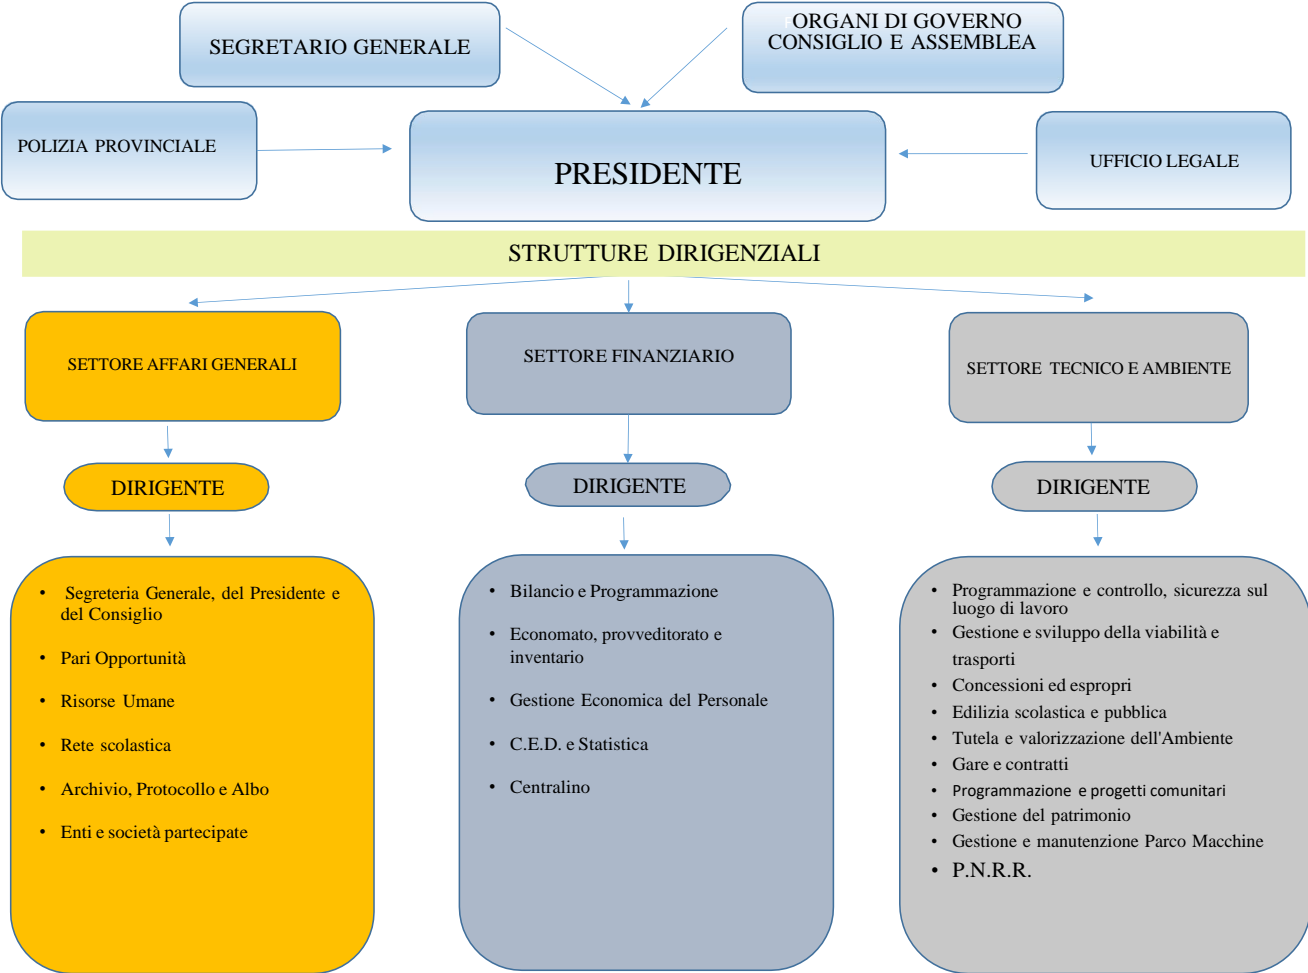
SEGRETARIO GENERALE

ORGANI DI GOVERNO
CONSIGLIO E ASSEMBLEA

POLIZIA PROVINCIALE

PRESIDENTE

UFFICIO LEGALE

STRUTTURE DIRIGENZIALI

SETTORE AFFARI GENERALI

DIRIGENTE

- Segreteria Generale, del Presidente e del Consiglio
- Pari Opportunità
- Risorse Umane
- Rete scolastica
- Archivio, Protocollo e Albo
- Enti e società partecipate

SETTORE FINANZIARIO

DIRIGENTE

- Bilancio e Programmazione
- Economato, provveditorato e inventario
- Gestione Economica del Personale
- C.E.D. e Statistica
- Centralino

SETTORE TECNICO E AMBIENTE

DIRIGENTE

- Programmazione e controllo, sicurezza sul luogo di lavoro
- Gestione e sviluppo della viabilità e trasporti
- Concessioni ed espropri
- Edilizia scolastica e pubblica
- Tutela e valorizzazione dell'Ambiente
- Gare e contratti
- Programmazione e progetti comunitari
- Gestione del patrimonio
- Gestione e manutenzione Parco Macchine
- P.N.R.R.